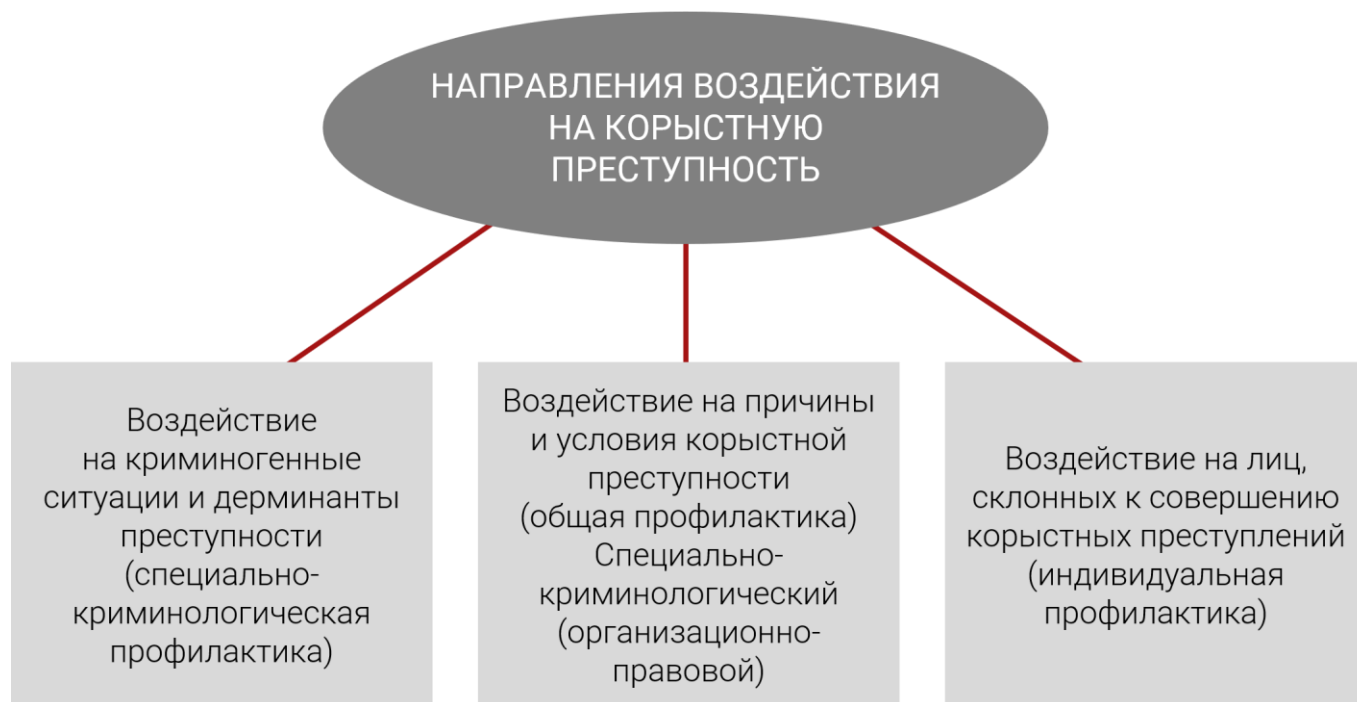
НАПРАВЛЕНИЯ ВОЗДЕЙСТВИЯ НА КОРЫСТНУЮ ПРЕСТУПНОСТЬ

Воздействие на криминогенные ситуации и дерминанты преступности (специально-криминологическая профилактика)

Воздействие на причины и условия корыстной преступности (общая профилактика) Специально-криминологический (организационно-правовой)

Воздействие на лиц, склонных к совершению корыстных преступлений (индивидуальная профилактика)